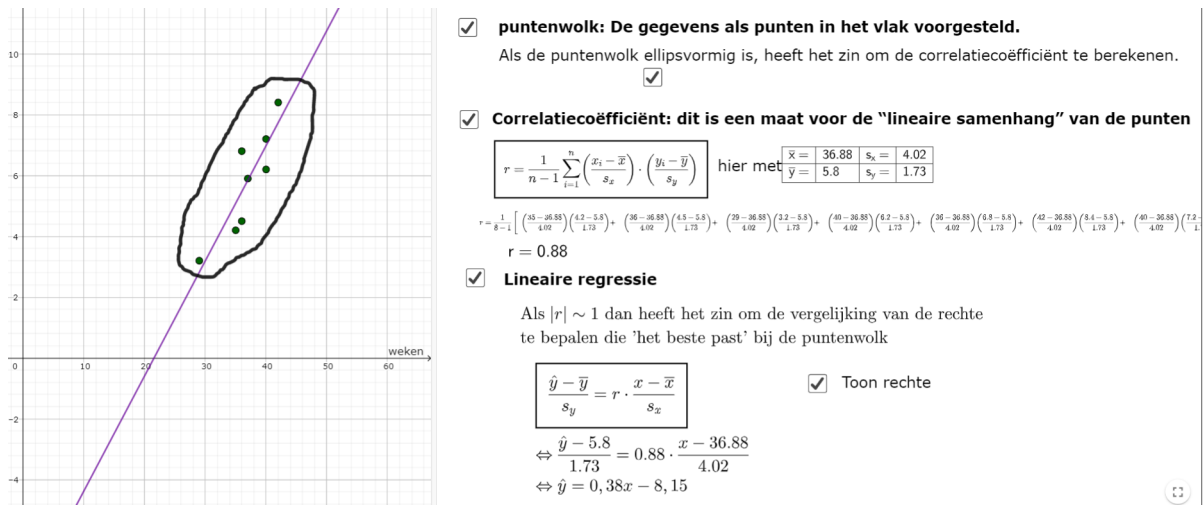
10
8
6
4
2
0
-2
-4
10
20
30
40
50
60
weken

puntenwolk: De gegevens als punten in het vlak voorgesteld.

Als de puntenwolk ellipsvormig is, heeft het zin om de correlatiecoëfficiënt te berekenen.

Correlatiecoëfficiënt: dit is een maat voor de "lineaire samenhang" van de punten

$r = \frac{1}{n-1}\sum_{i=1}^{n}\left(\frac{x_i - \overline{x}}{s_x}\right)\cdot\left(\frac{y_i - \overline{y}}{s_y}\right)$ hier met

| $\overline{x}$ = | 36.88 | $s_x$ = | 4.02 |
|---|---|---|---|
| $\overline{y}$ = | 5.8 | $s_y$ = | 1.73 |

$r = \frac{1}{8-1}\left[\left(\frac{35-36.88}{4.02}\right)\left(\frac{4.2-5.8}{1.73}\right)+\left(\frac{36-36.88}{4.02}\right)\left(\frac{4.5-5.8}{1.73}\right)+\left(\frac{29-36.88}{4.02}\right)\left(\frac{3.2-5.8}{1.73}\right)+\left(\frac{40-36.88}{4.02}\right)\left(\frac{6.2-5.8}{1.73}\right)+\left(\frac{36-36.88}{4.02}\right)\left(\frac{6.8-5.8}{1.73}\right)+\left(\frac{42-36.88}{4.02}\right)\left(\frac{8.4-5.8}{1.73}\right)+\left(\frac{40-36.88}{4.02}\right)\left(\frac{7.2-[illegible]}{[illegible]}\right)\right.$

r = 0.88

Lineaire regressie

Als $|r| \sim 1$ dan heeft het zin om de vergelijking van de rechte te bepalen die 'het beste past' bij de puntenwolk

$\frac{\hat{y}-\overline{y}}{s_y} = r\cdot\frac{x-\overline{x}}{s_x}$

Toon rechte

$\Leftrightarrow \frac{\hat{y}-5.8}{1.73} = 0.88\cdot\frac{x-36.88}{4.02}$
$\Leftrightarrow \hat{y} = 0,38x - 8,15$